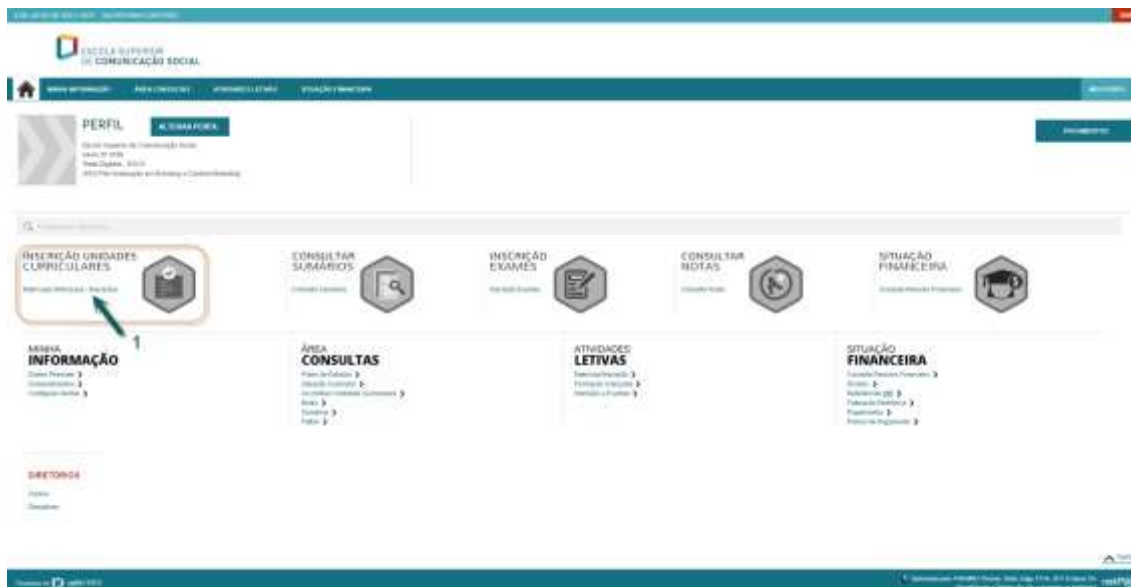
ESCOLA SUPERIOR DE COMUNICAÇÃO SOCIAL

MINHA INFORMAÇÃO ÁREA CONSULTAS ATIVIDADES LETIVAS SITUAÇÃO FINANCEIRA

PERFIL

ALTERAR FOTO

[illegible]

PAGAMENTOS

INSCRIÇÃO UNIDADES CURRICULARES

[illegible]

CONSULTAR SUMÁRIOS

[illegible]

INSCRIÇÃO EXAMES

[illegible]

CONSULTAR NOTAS

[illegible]

SITUAÇÃO FINANCEIRA

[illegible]

1

MINHA INFORMAÇÃO

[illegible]

ÁREA CONSULTAS

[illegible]

ATIVIDADES LETIVAS

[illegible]

SITUAÇÃO FINANCEIRA

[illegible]

DIRETÓRIOS

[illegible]